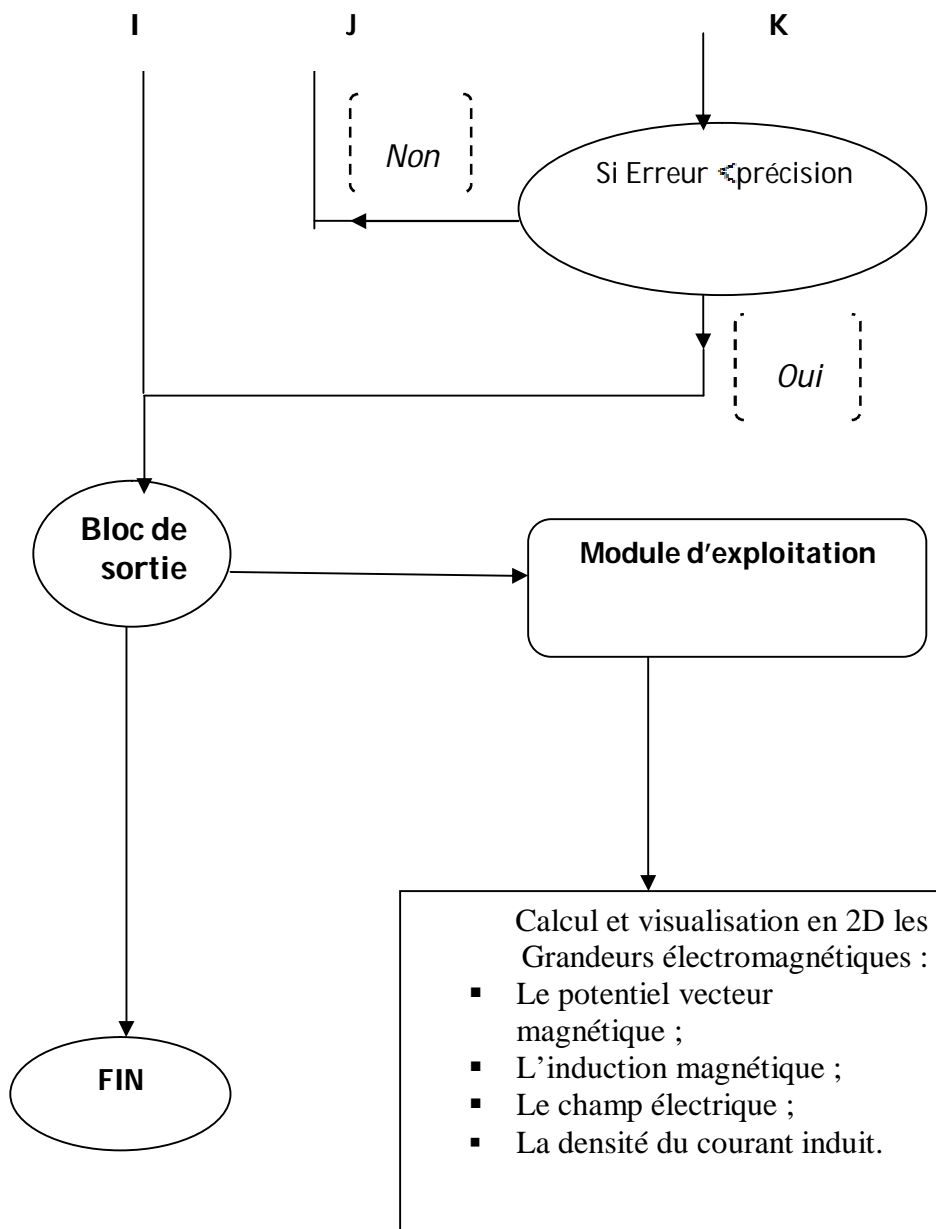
I

J

K

Non

Si Erreur < précision

Oui

Bloc de sortie

Module d'exploitation

FIN

Calcul et visualisation en 2D les Grandeurs électromagnétiques :

- Le potentiel vecteur magnétique ;
- L'induction magnétique ;
- Le champ électrique ;
- La densité du courant induit.